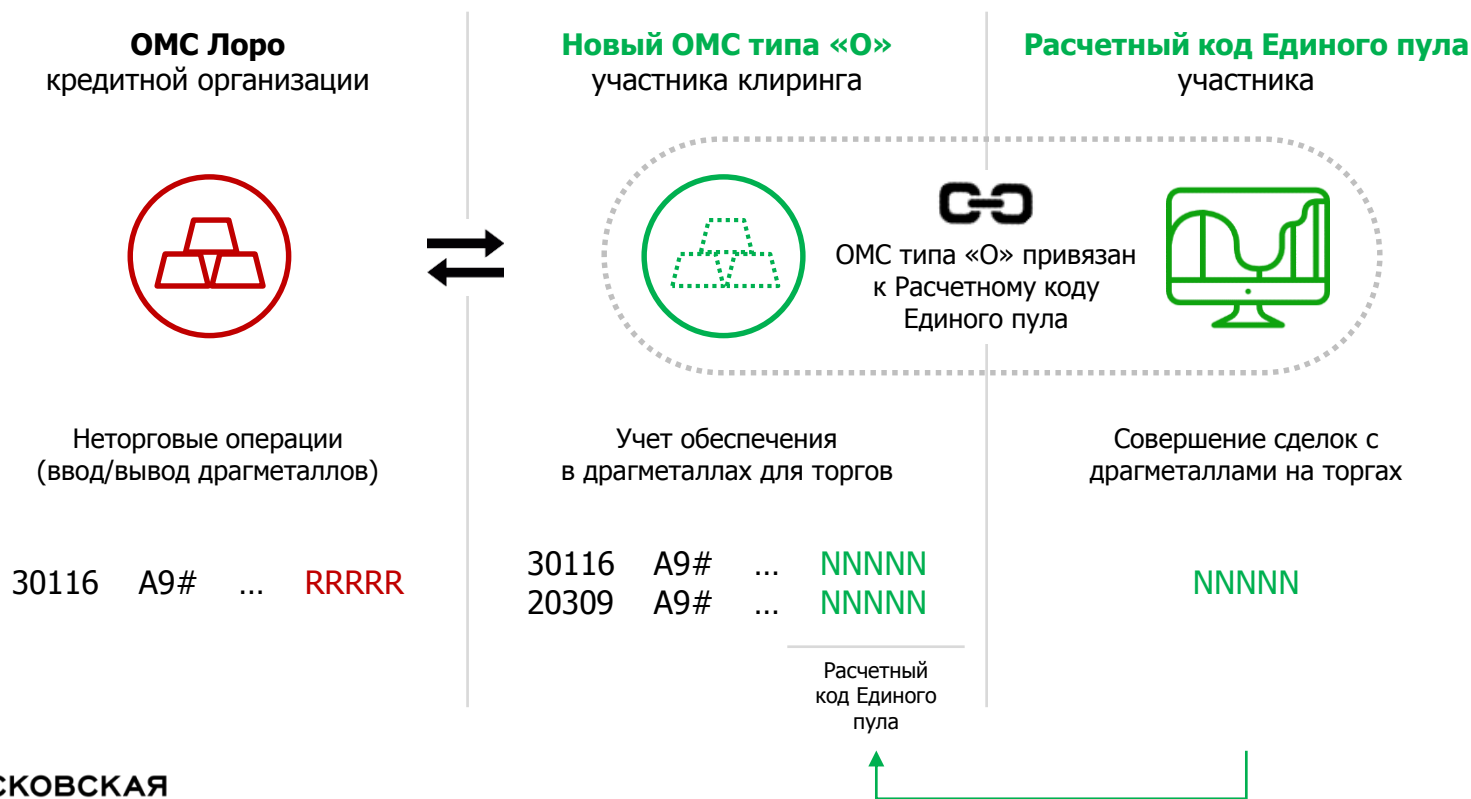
ОМС Лоро
кредитной организации

Новый ОМС типа «О»
участника клиринга

Расчетный код Единого пула
участника

ОМС типа «О» привязан к Расчетному коду Единого пула

Неторговые операции (ввод/вывод драгметаллов)

Учет обеспечения в драгметаллах для торгов

Совершение сделок с драгметаллами на торгах

30116 А9# … RRRRR

30116 А9# … NNNNN
20309 А9# … NNNNN

NNNNN

Расчетный код Единого пула

СКОВСКАЯ